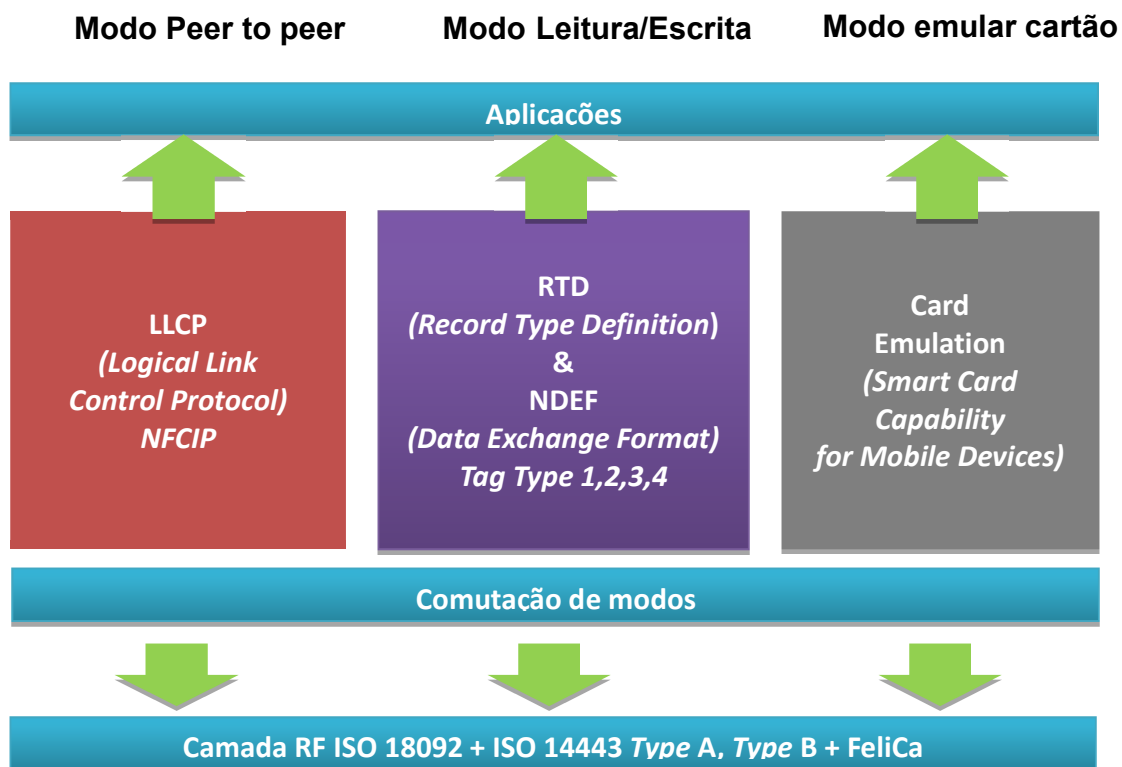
Modo Peer to peer

Modo Leitura/Escrita

Modo emular cartão

Aplicações

LLCP
(Logical Link Control Protocol)
NFCIP

RTD
(Record Type Definition)
&
NDEF
(Data Exchange Format)
Tag Type 1,2,3,4

Card Emulation
(Smart Card Capability for Mobile Devices)

Comutação de modos

Camada RF ISO 18092 + ISO 14443 Type A, Type B + FeliCa